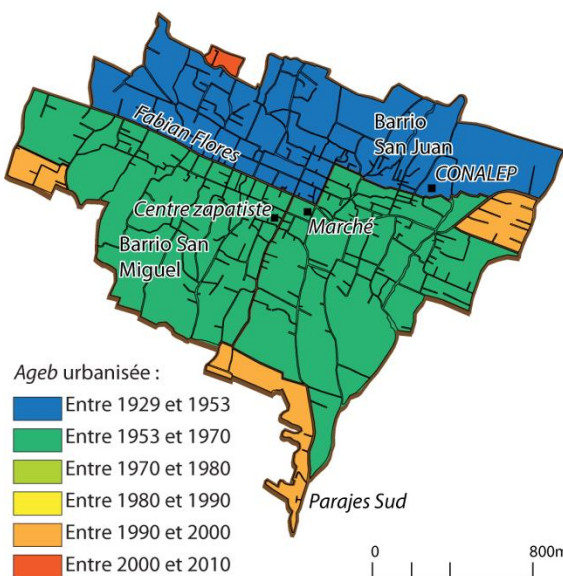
Fabian Flores

Barrio San Juan

CONALEP

Centre zapatiste

Marché

Barrio San Miguel

Parajes Sud

Ageb urbanisée :
Entre 1929 et 1953
Entre 1953 et 1970
Entre 1970 et 1980
Entre 1980 et 1990
Entre 1990 et 2000
Entre 2000 et 2010

0
800m